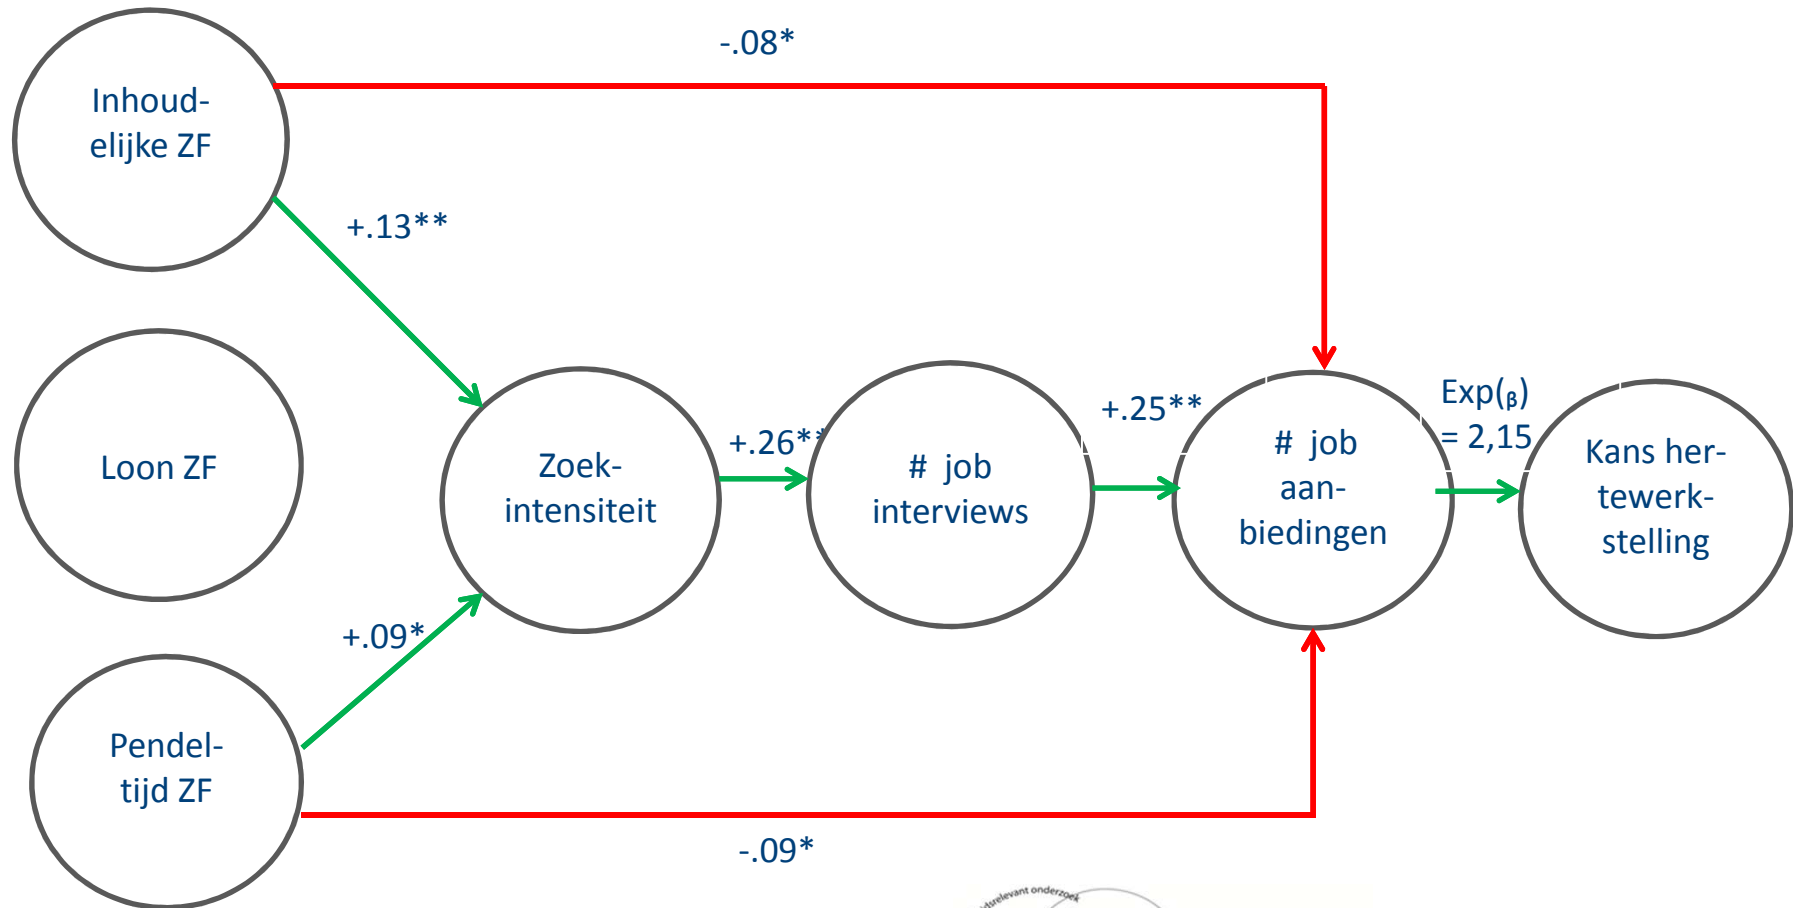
-.08*

Inhoudelijke ZF

+.13**

Loon ZF

Zoekintensiteit

+.26**

# job interviews

+.25**

# job aanbiedingen

Exp($_\beta$) = 2,15

Kans hertewerkstelling

+.09*

Pendeltijd ZF

-.09*

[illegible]relevant onderzoek